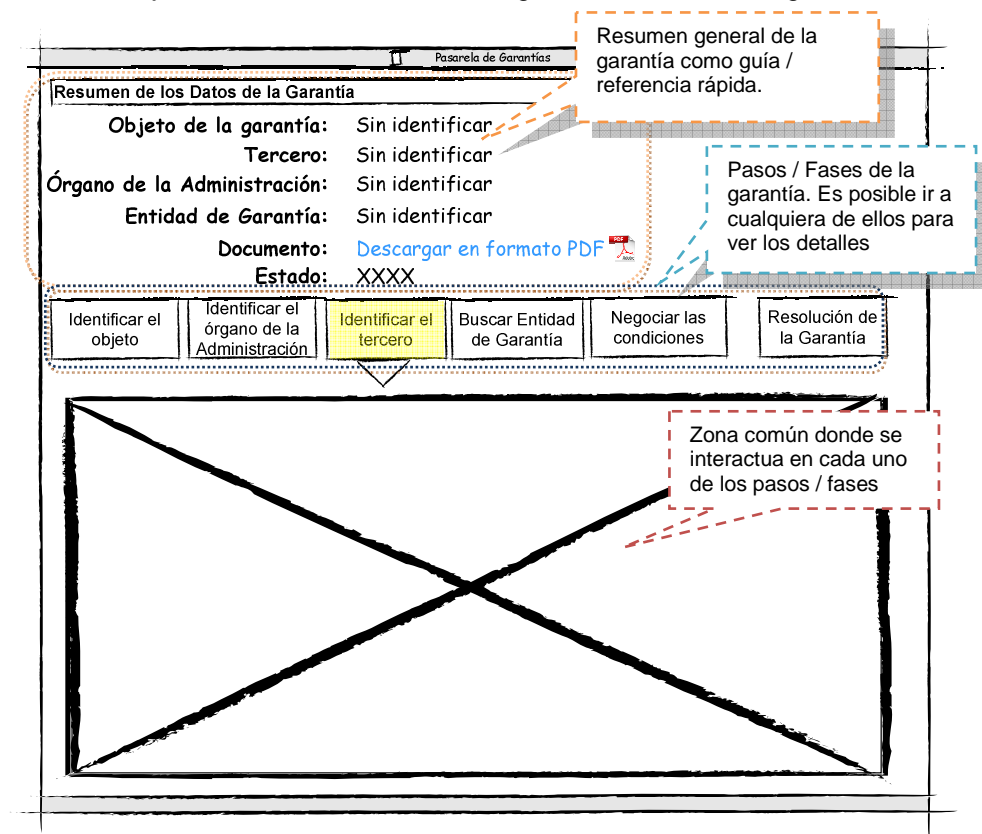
Pasarela de Garantías

Resumen general de la garantía como guía / referencia rápida.

Resumen de los Datos de la Garantía

Objeto de la garantía: Sin identificar
Tercero: Sin identificar
Órgano de la Administración: Sin identificar
Entidad de Garantía: Sin identificar
Documento: Descargar en formato PDF
Estado: XXXX

Pasos / Fases de la garantía. Es posible ir a cualquiera de ellos para ver los detalles

Identificar el objeto | Identificar el órgano de la Administración | Identificar el tercero | Buscar Entidad de Garantía | Negociar las condiciones | Resolución de la Garantía

Zona común donde se interactua en cada uno de los pasos / fases